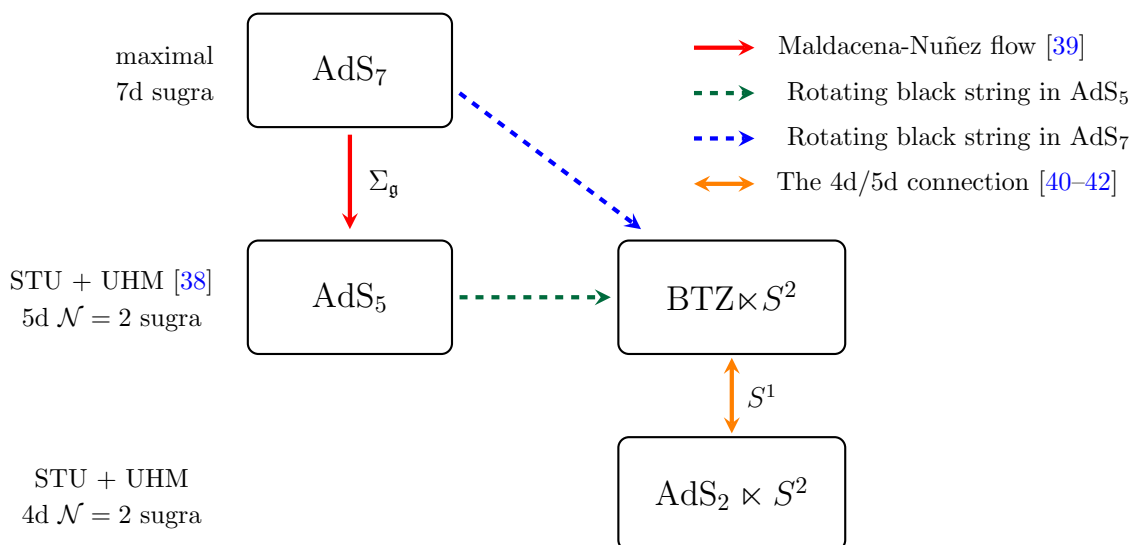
maximal
7d sugra

$\text{AdS}_7$

Maldacena-Nuñez flow [39]

Rotating black string in $\text{AdS}_5$

Rotating black string in $\text{AdS}_7$

The 4d/5d connection [40–42]

$\Sigma_{\mathfrak{g}}$

STU + UHM [38]
5d $\mathcal{N} = 2$ sugra

$\text{AdS}_5$

$\text{BTZ} \ltimes S^2$

$S^1$

STU + UHM
4d $\mathcal{N} = 2$ sugra

$\text{AdS}_2 \ltimes S^2$